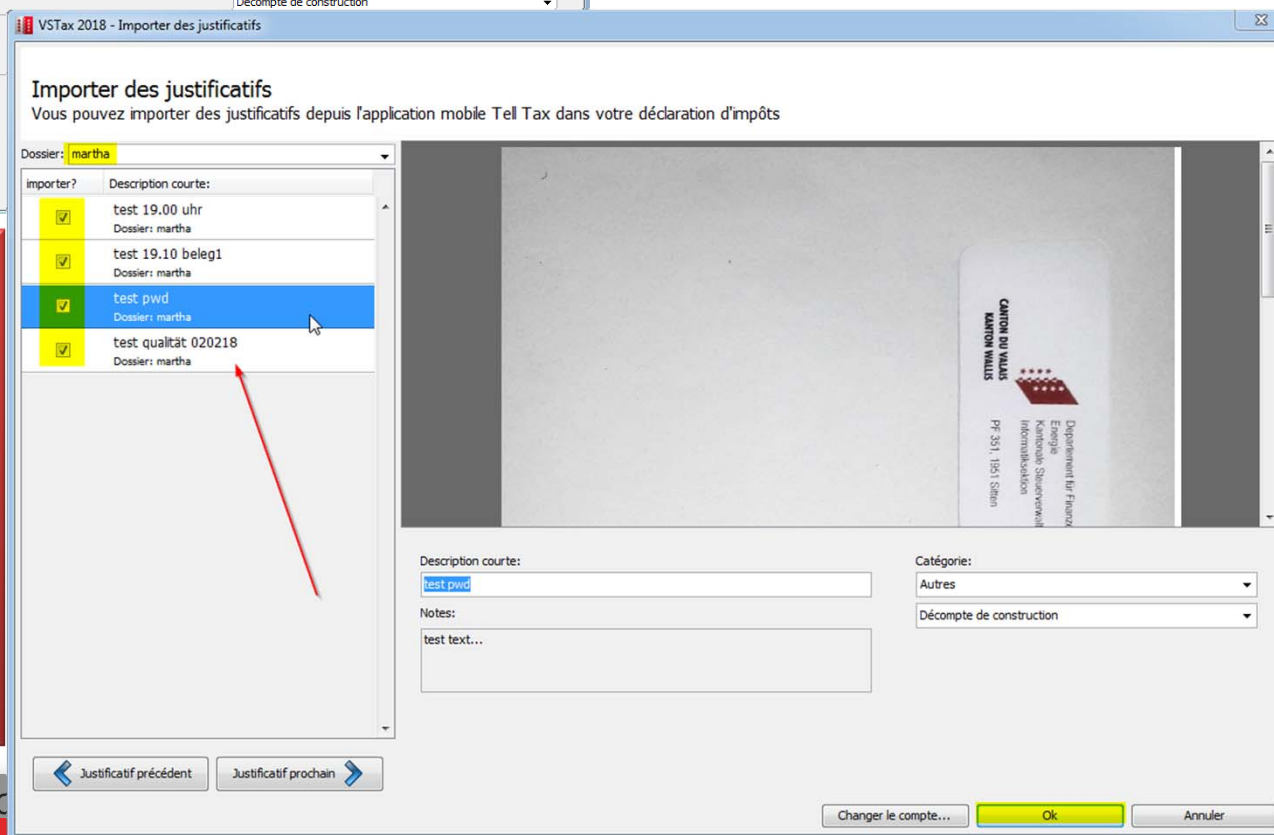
Décompte de construction

VSTax 2018 - Importer des justificatifs

Importer des justificatifs
Vous pouvez importer des justificatifs depuis l'application mobile Tell Tax dans votre déclaration d'impôts

Dossier: martha

| importer? | Description courte: |
|---|---|
| ☑ | test 19.00 uhr<br>Dossier: martha |
| ☑ | test 19.10 beleg1<br>Dossier: martha |
| ☑ | test pwd<br>Dossier: martha |
| ☑ | test qualität 020218<br>Dossier: martha |

CANTON DU VALAIS
KANTON WALLIS
Departement für Finanz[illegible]
Energie
Kantonale Steuerverwalt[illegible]
Informatiksektion
PF 351, 1951 Sitten

Description courte:
test pwd
Notes:
test text...

Catégorie:
Autres
Décompte de construction

Justificatif précédent
Justificatif prochain

Changer le compte...
Ok
Annuler